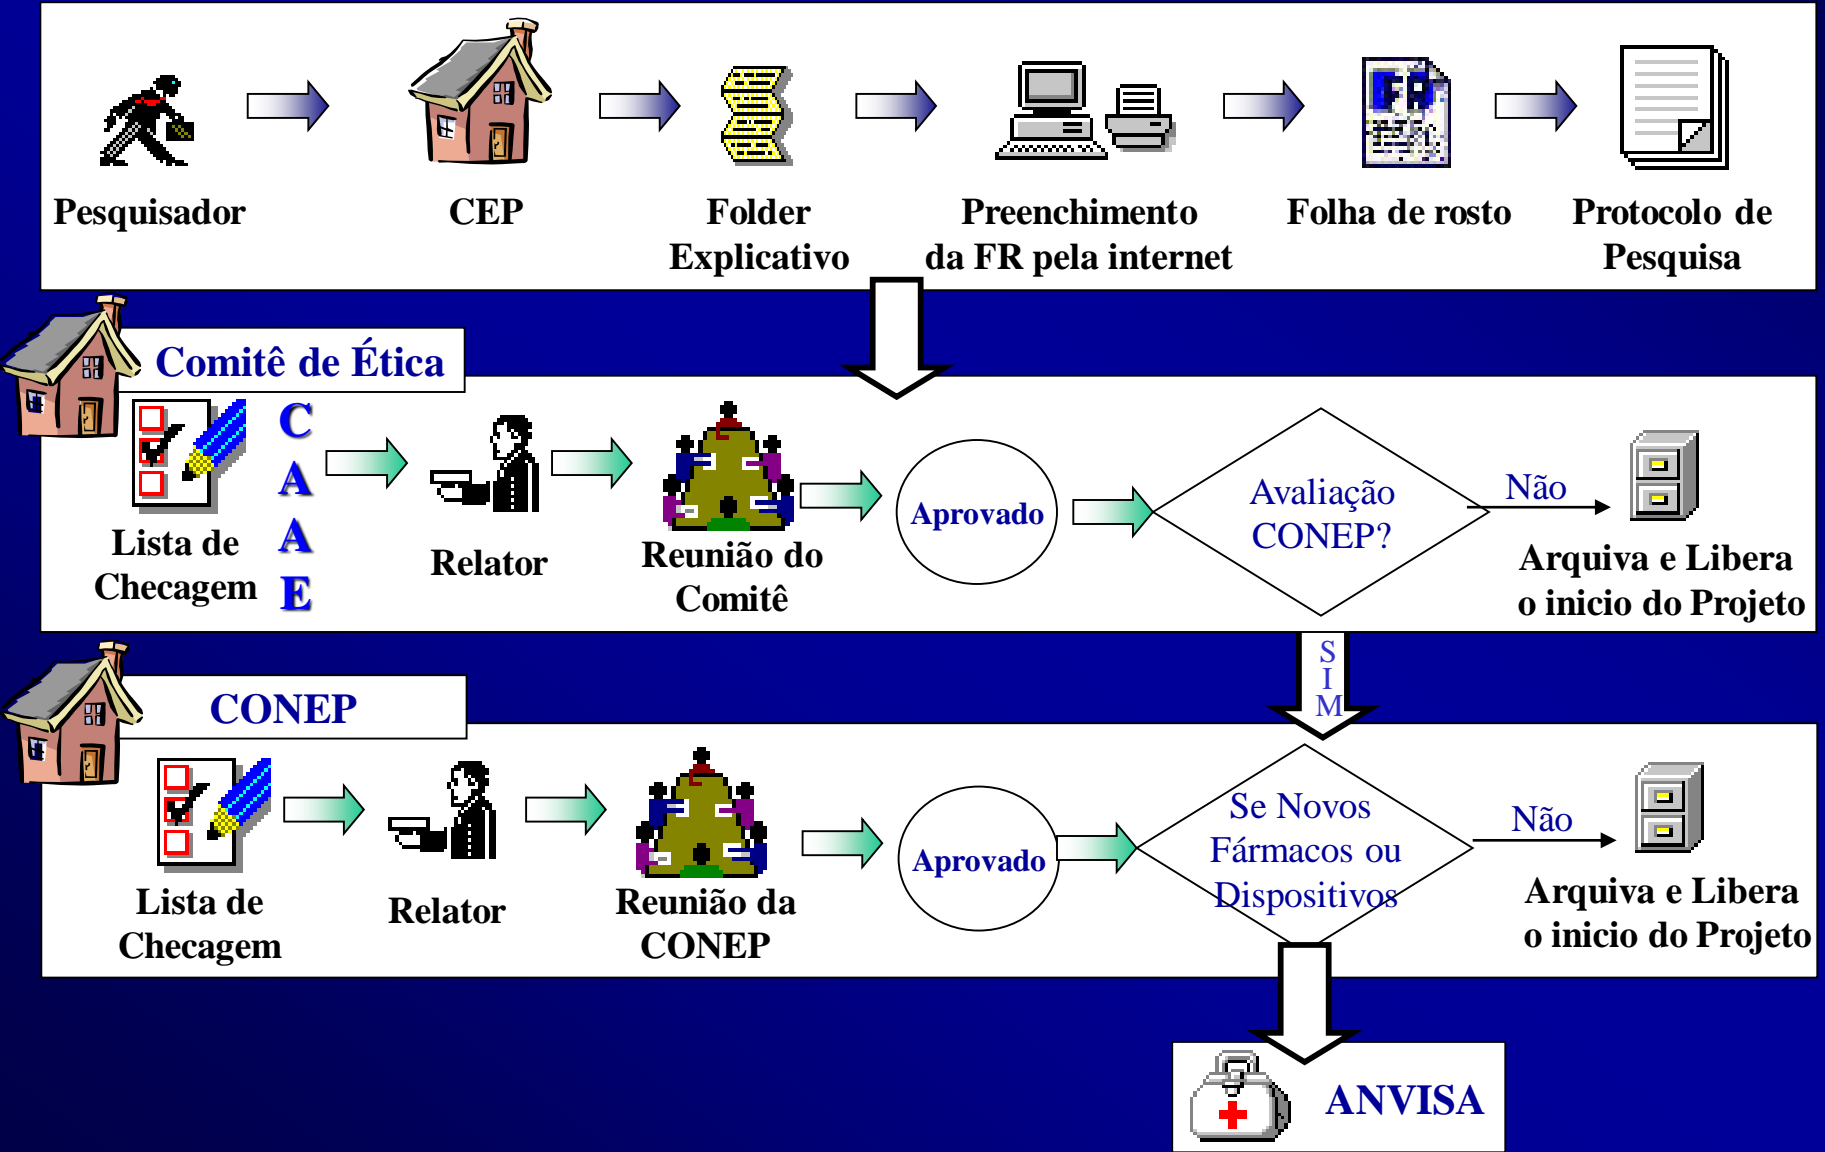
Pesquisador

CEP

Folder Explicativo

Preenchimento da FR pela internet

Folha de rosto

Protocolo de Pesquisa

Comitê de Ética

Lista de Checagem

C A A E

Relator

Reunião do Comitê

Aprovado

Avaliação CONEP?

Não

Arquiva e Libera o inicio do Projeto

S I M

CONEP

Lista de Checagem

Relator

Reunião da CONEP

Aprovado

Se Novos Fármacos ou Dispositivos

Não

Arquiva e Libera o inicio do Projeto

ANVISA